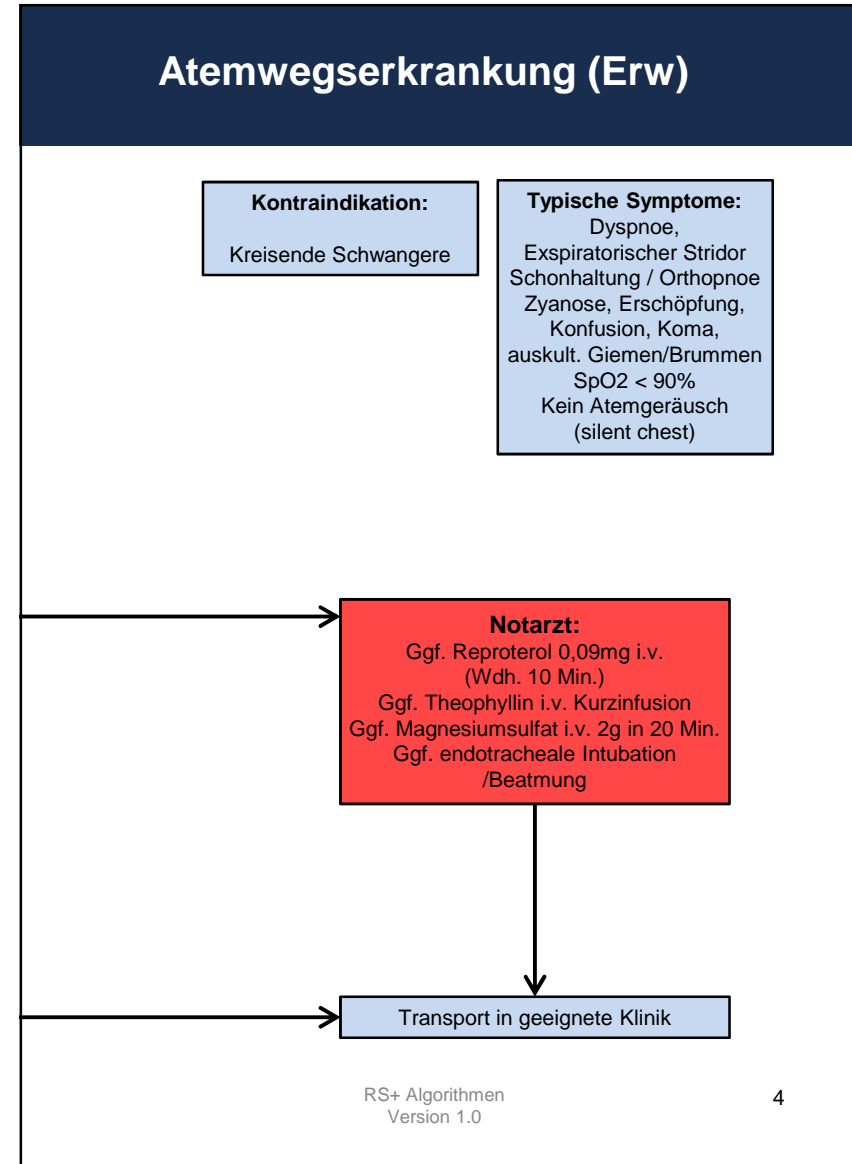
Atemwegserkrankung (Erw)

Kontraindikation:

Kreisende Schwangere

Typische Symptome:
Dyspnoe,
Exspiratorischer Stridor
Schonhaltung / Orthopnoe
Zyanose, Erschöpfung,
Konfusion, Koma,
auskult. Giemen/Brummen
SpO2 < 90%
Kein Atemgeräusch
(silent chest)

Notarzt:
Ggf. Reproterol 0,09mg i.v.
(Wdh. 10 Min.)
Ggf. Theophyllin i.v. Kurzinfusion
Ggf. Magnesiumsulfat i.v. 2g in 20 Min.
Ggf. endotracheale Intubation
/Beatmung

Transport in geeignete Klinik

RS+ Algorithmen
Version 1.0

4